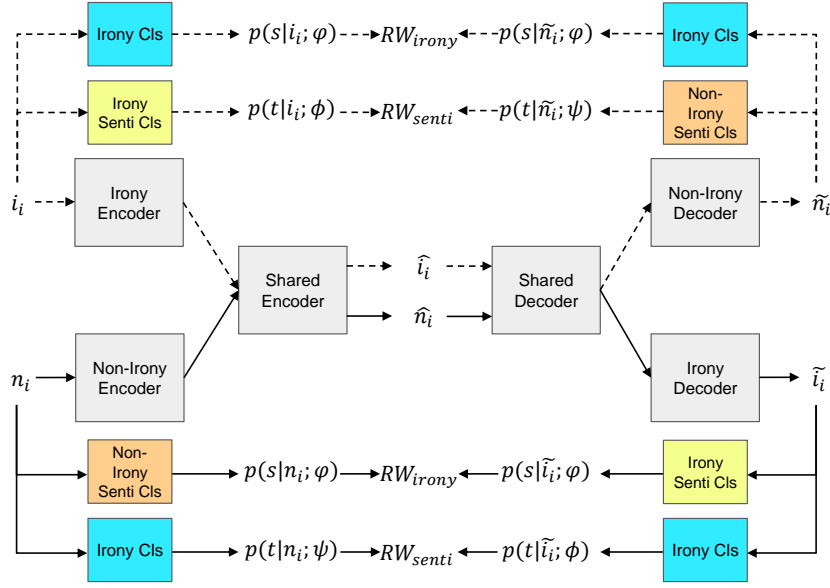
Irony Cls $p(s|i_i;\varphi)$ $RW_{irony}$ $p(s|\widetilde{n}_i;\varphi)$ Irony Cls

Irony Senti Cls $p(t|i_i;\phi)$ $RW_{senti}$ $p(t|\widetilde{n}_i;\psi)$ Non-Irony Senti Cls

$i_i$ Irony Encoder

Non-Irony Decoder $\widetilde{n}_i$

Shared Encoder $\widehat{i}_i$ $\widehat{n}_i$ Shared Decoder

$n_i$ Non-Irony Encoder

Irony Decoder $\widetilde{i}_i$

Non-Irony Senti Cls $p(s|n_i;\varphi)$ $RW_{irony}$ $p(s|\widetilde{i}_i;\varphi)$ Irony Senti Cls

Irony Cls $p(t|n_i;\psi)$ $RW_{senti}$ $p(t|\widetilde{i}_i;\phi)$ Irony Cls